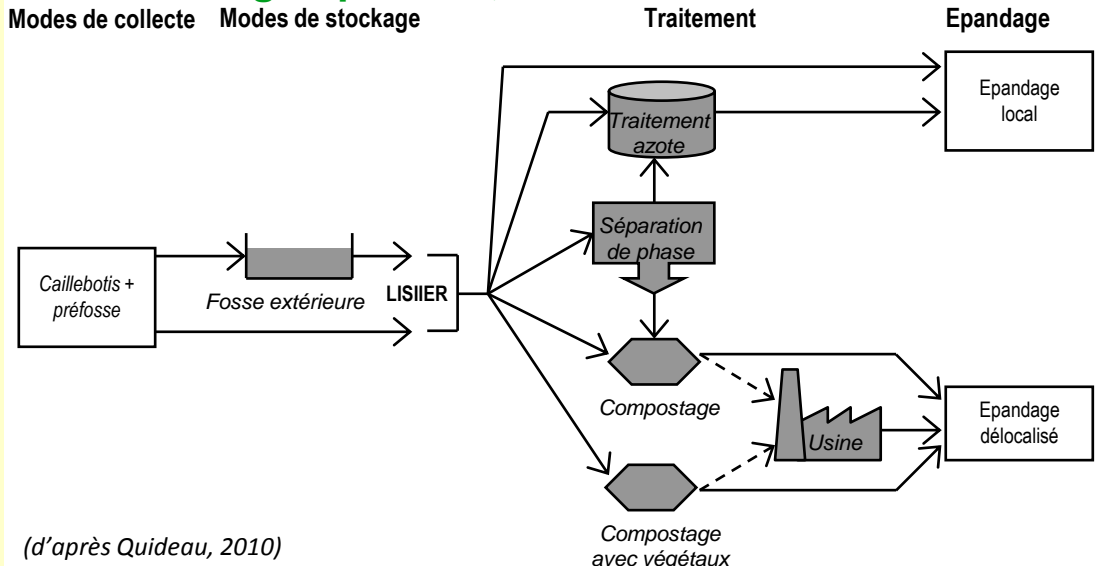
Modes de collecte

Modes de stockage

Traitement

Epandage

Epandage local

Traitement azote

Séparation de phase

Caillebotis + préfosse

Fosse extérieure

LISIIER

Compostage

Usine

Epandage délocalisé

Compostage avec végétaux

(d'après Quideau, 2010)